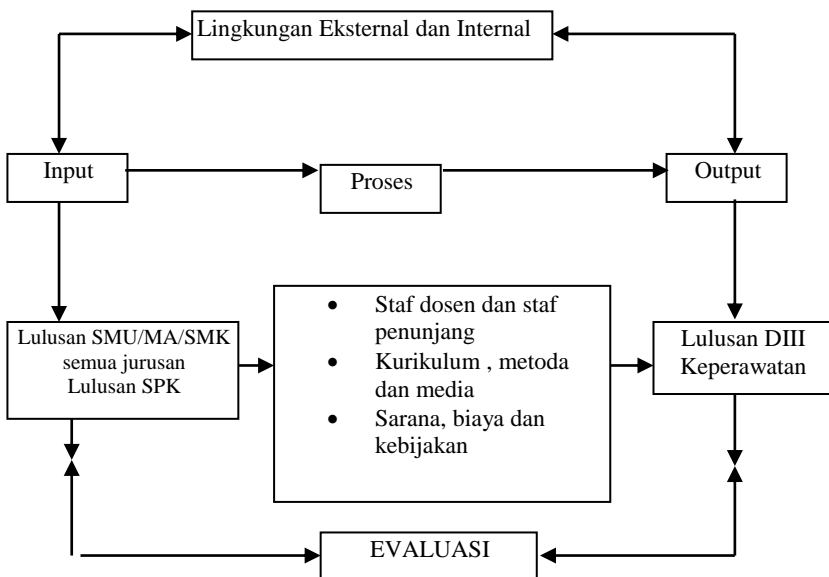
Lingkungan Eksternal dan Internal

Input

Proses

Output

Lulusan SMU/MA/SMK semua jurusan Lulusan SPK

- Staf dosen dan staf penunjang
- Kurikulum , metoda dan media
- Sarana, biaya dan kebijakan

Lulusan DIII Keperawatan

EVALUASI